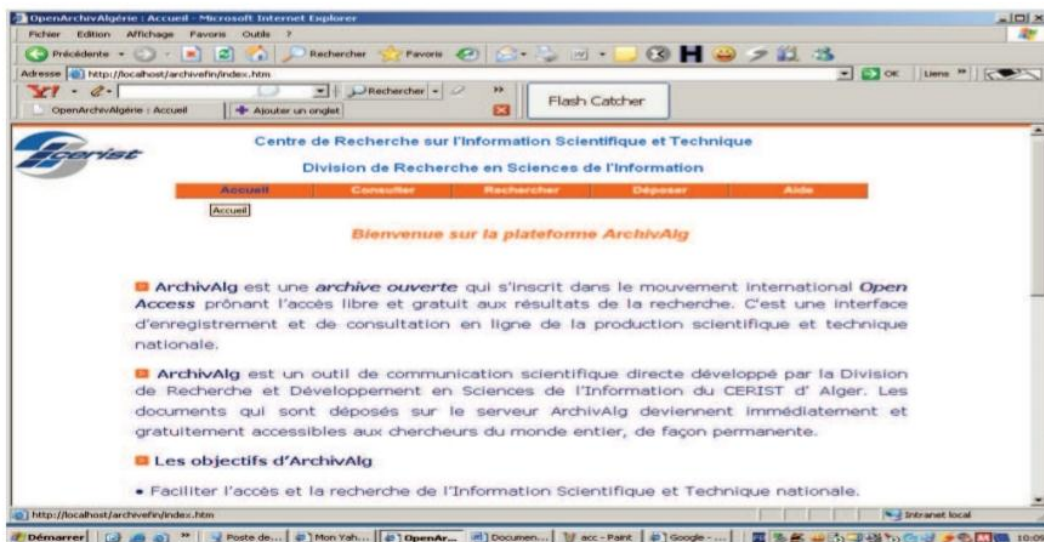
OpenArchivAlgérie : Accueil - Microsoft Internet Explorer

Fichier Edition Affichage Favoris Outils ?

Précédente Rechercher Favoris

Adresse http://localhost/archivefin/index.htm

OK Liens

Rechercher

OpenArchivAlgérie : Accueil

Ajouter un onglet

Flash Catcher

cerist

Centre de Recherche sur l'Information Scientifique et Technique

Division de Recherche en Sciences de l'Information

Accueil Consulter Rechercher Déposer Aide

Accueil

Bienvenue sur la plateforme ArchivAlg

ArchivAlg est une *archive ouverte* qui s'inscrit dans le mouvement international *Open Access* prônant l'accès libre et gratuit aux résultats de la recherche. C'est une interface d'enregistrement et de consultation en ligne de la production scientifique et technique nationale.

ArchivAlg est un outil de communication scientifique directe développé par la Division de Recherche et Développement en Sciences de l'Information du CERIST d' Alger. Les documents qui sont déposés sur le serveur ArchivAlg deviennent immédiatement et gratuitement accessibles aux chercheurs du monde entier, de façon permanente.

Les objectifs d'ArchivAlg

• Faciliter l'accès et la recherche de l'Information Scientifique et Technique nationale.

http://localhost/archivefin/index.htm

Intranet local

Démarrer Poste de... Mon Yah... OpenAr... Documen... acc - Paint Google - ... 10:06